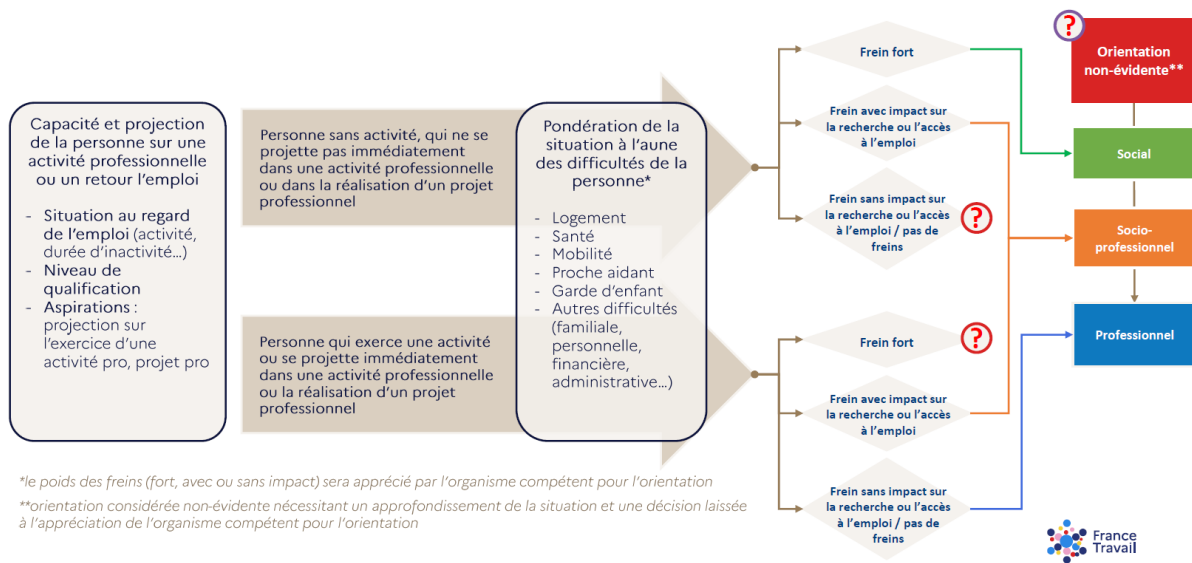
Capacité et projection de la personne sur une activité professionnelle ou un retour l'emploi

- Situation au regard de l'emploi (activité, durée d'inactivité…)
- Niveau de qualification
- Aspirations : projection sur l'exercice d'une activité pro, projet pro

Personne sans activité, qui ne se projette pas immédiatement dans une activité professionnelle ou dans la réalisation d'un projet professionnel

Personne qui exerce une activité ou se projette immédiatement dans une activité professionnelle ou la réalisation d'un projet professionnel

Pondération de la situation à l'aune des difficultés de la personne*

- Logement
- Santé
- Mobilité
- Proche aidant
- Garde d'enfant
- Autres difficultés (familiale, personnelle, financière, administrative…)

Frein fort

Frein avec impact sur la recherche ou l'accès à l'emploi

Frein sans impact sur la recherche ou l'accès à l'emploi / pas de freins

?

Frein fort

?

Frein avec impact sur la recherche ou l'accès à l'emploi

Frein sans impact sur la recherche ou l'accès à l'emploi / pas de freins

?

Orientation non-évidente**

Social

Socio-professionnel

Professionnel

*le poids des freins (fort, avec ou sans impact) sera apprécié par l'organisme compétent pour l'orientation

**orientation considérée non-évidente nécessitant un approfondissement de la situation et une décision laissée à l'appréciation de l'organisme compétent pour l'orientation

France Travail